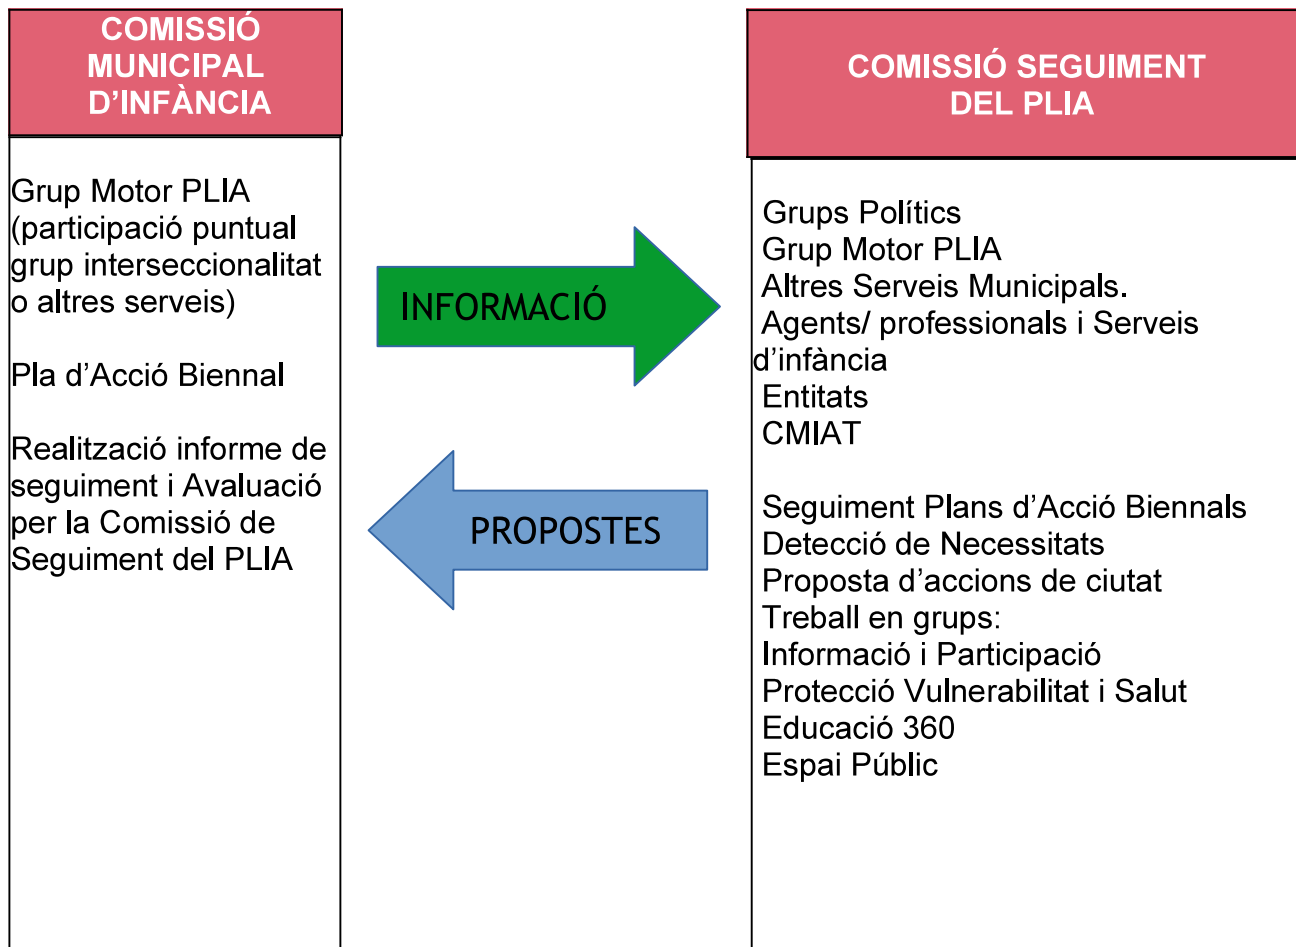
COMISSIÓ MUNICIPAL D'INFÀNCIA

Grup Motor PLIA (participació puntual grup interseccionalitat o altres serveis)

Pla d'Acció Biennal

Realització informe de seguiment i Avaluació per la Comissió de Seguiment del PLIA

INFORMACIÓ

PROPOSTES

COMISSIÓ SEGUIMENT DEL PLIA

Grups Polítics
Grup Motor PLIA
Altres Serveis Municipals.
Agents/ professionals i Serveis d'infància
Entitats
CMIAT

Seguiment Plans d'Acció Biennals
Detecció de Necessitats
Proposta d'accions de ciutat
Treball en grups:
Informació i Participació
Protecció Vulnerabilitat i Salut
Educació 360
Espai Públic